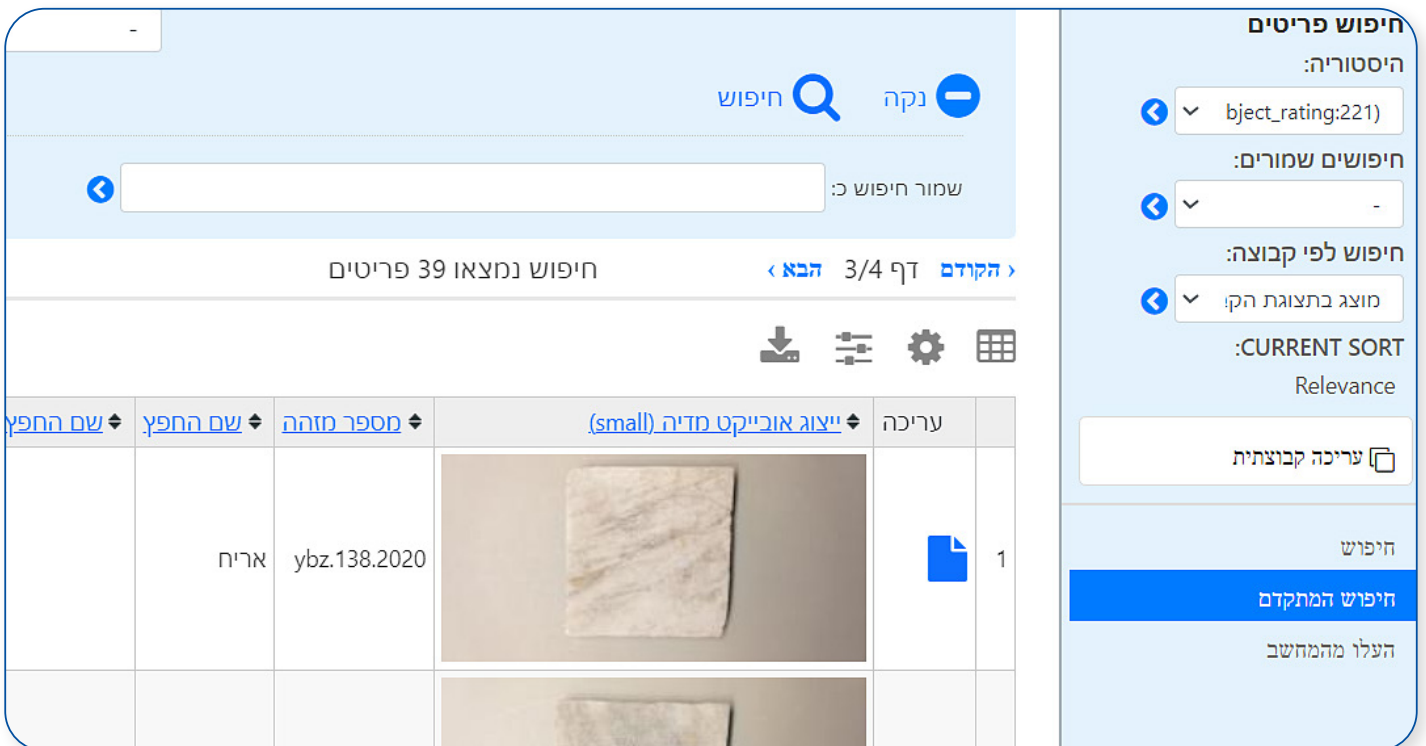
חיפוש פריטים
היסטוריה:
bject_rating:221)
חיפושים שמורים:
-
חיפוש לפי קבוצה:
מוצג בתצוגת הק
CURRENT SORT:
Relevance
עריכה קבוצתית
חיפוש
חיפוש המתקדם
העלו מהמחשב

-
נקה
חיפוש
שמור חיפוש כ:
‹ הקודם דף 3/4 הבא ›
חיפוש נמצאו 39 פריטים

| | עריכה | ייצוג אובייקט מדיה (small) | מספר מזהה | שם החפץ | שם החפץ |
|---|---|---|---|---|---|
| 1 | | | ybz.138.2020 | אריח | |